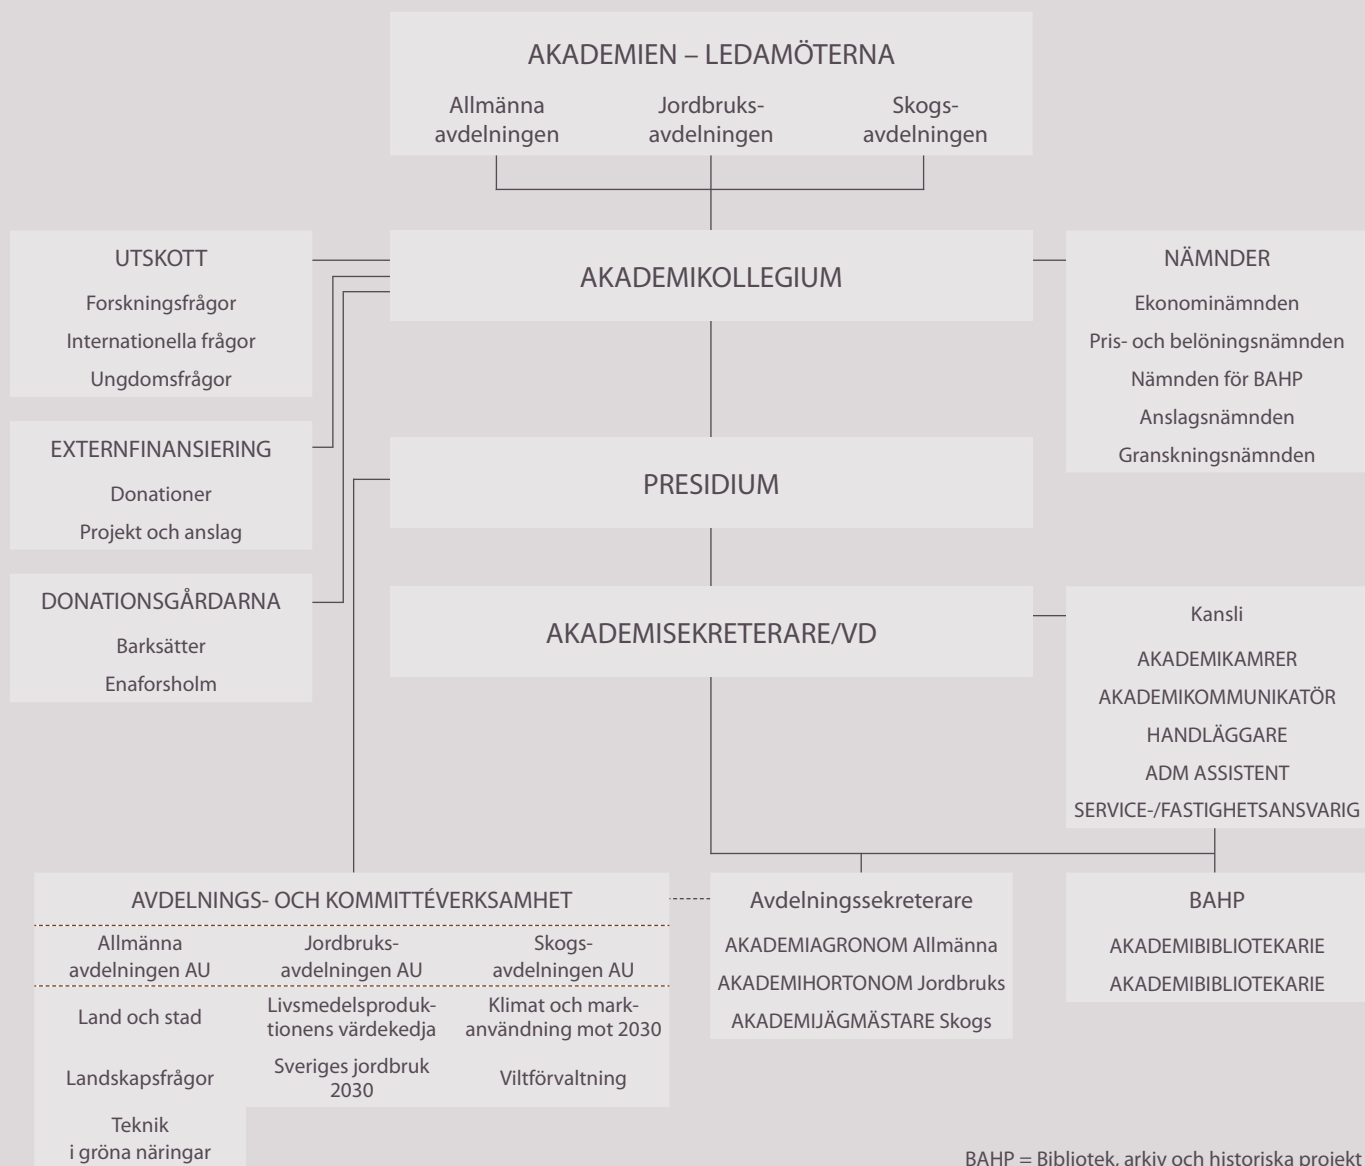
AKADEMIEN – LEDAMÖTERNA

Allmänna avdelningen

Jordbruksavdelningen

Skogsavdelningen

UTSKOTT

Forskningsfrågor

Internationella frågor

Ungdomsfrågor

AKADEMIKOLLEGIUM

NÄMNDER

Ekonominämnden

Pris- och belöningsnämnden

Nämnden för BAHP

Anslagsnämnden

Granskningsnämnden

EXTERNFINANSIERING

Donationer

Projekt och anslag

PRESIDIUM

DONATIONSGÅRDARNA

Barksätter

Enaforsholm

AKADEMISEKRETERARE/VD

Kansli

AKADEMIKAMRER

AKADEMIKOMMUNIKATÖR

HANDLÄGGARE

ADM ASSISTENT

SERVICE-/FASTIGHETSANSVARIG

AVDELNINGS- OCH KOMMITTÉVERKSAMHET

| Allmänna avdelningen AU | Jordbruksavdelningen AU | Skogsavdelningen AU |
|---|---|---|
| Land och stad | Livsmedelsproduktionens värdekedja | Klimat och markanvändning mot 2030 |
| Landskapsfrågor | Sveriges jordbruk 2030 | Viltförvaltning |
| Teknik i gröna näringar | | |

Avdelningssekreterare

AKADEMIAGRONOM Allmänna

AKADEMIHORTONOM Jordbruks

AKADEMIJÄGMÄSTARE Skogs

BAHP

AKADEMIBIBLIOTEKARIE

AKADEMIBIBLIOTEKARIE

BAHP = Bibliotek, arkiv och historiska projekt